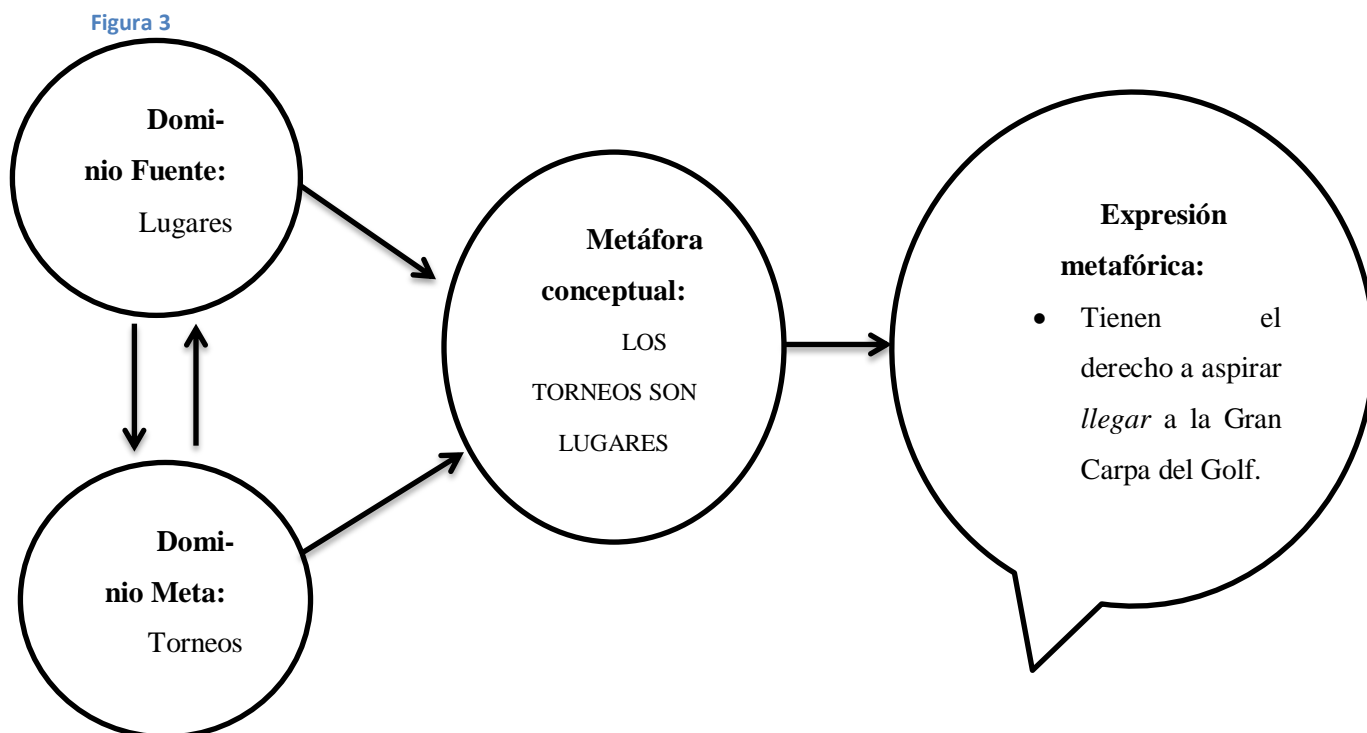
Figura 3

**Dominio Fuente:**
Lugares

**Dominio Meta:**
Torneos

**Metáfora conceptual:**
LOS TORNEOS SON LUGARES

**Expresión metafórica:**
- Tienen el derecho a aspirar *llegar* a la Gran Carpa del Golf.